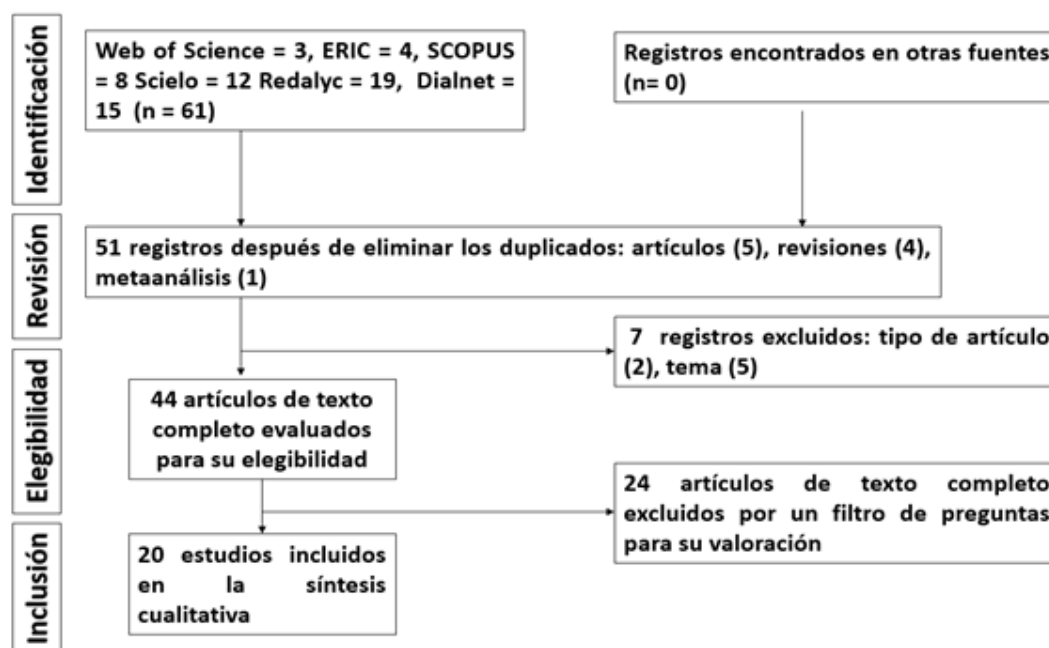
Identificación

Web of Science = 3, ERIC = 4, SCOPUS = 8 Scielo = 12 Redalyc = 19, Dialnet = 15 (n = 61)

Registros encontrados en otras fuentes (n= 0)

Revisión

51 registros después de eliminar los duplicados: artículos (5), revisiones (4), metaanálisis (1)

7 registros excluidos: tipo de artículo (2), tema (5)

Elegibilidad

44 artículos de texto completo evaluados para su elegibilidad

24 artículos de texto completo excluidos por un filtro de preguntas para su valoración

Inclusión

20 estudios incluidos en la síntesis cualitativa